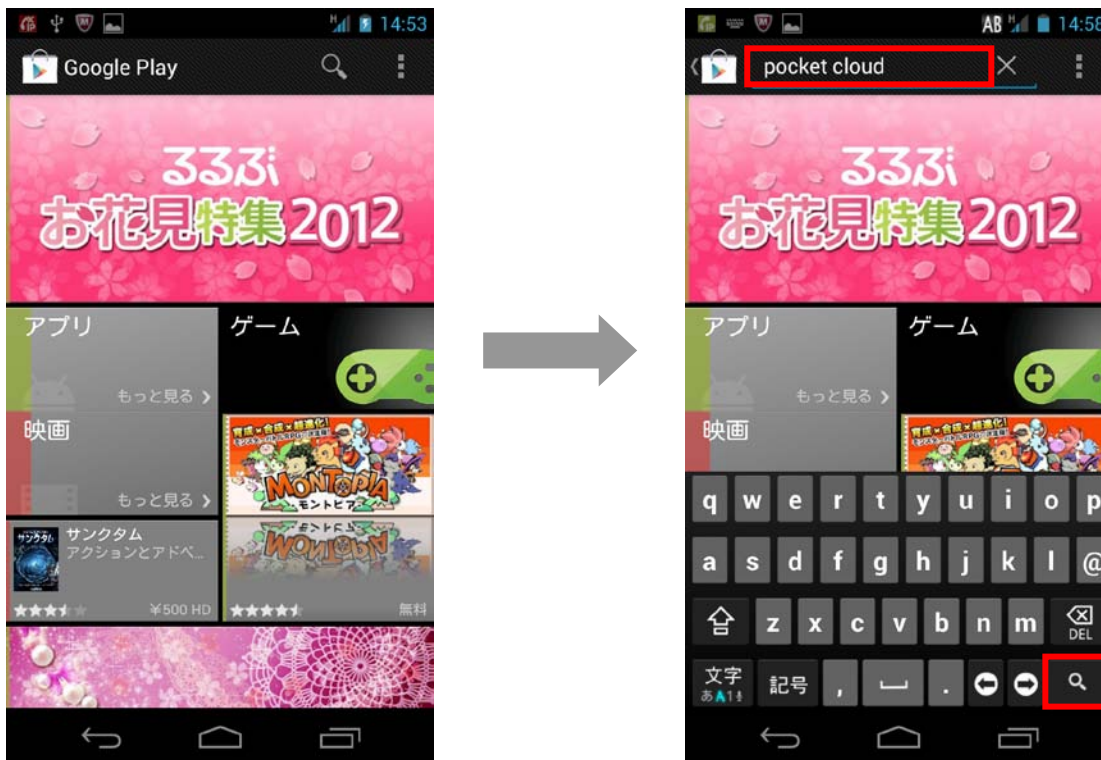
14:53

Google Play

るるぶ
お花見特集2012

アプリ

もっと見る ›

ゲーム

映画

もっと見る ›

MONTOPIA
モントピア

サンクタム
アクションとアドベ...

¥500 HD

無料

AB 14:58

pocket cloud

るるぶ
お花見特集2012

アプリ

もっと見る ›

ゲーム

映画

q w e r t y u i o p

a s d f g h j k l @

z x c v b n m DEL

文字 あA1 記号 , .